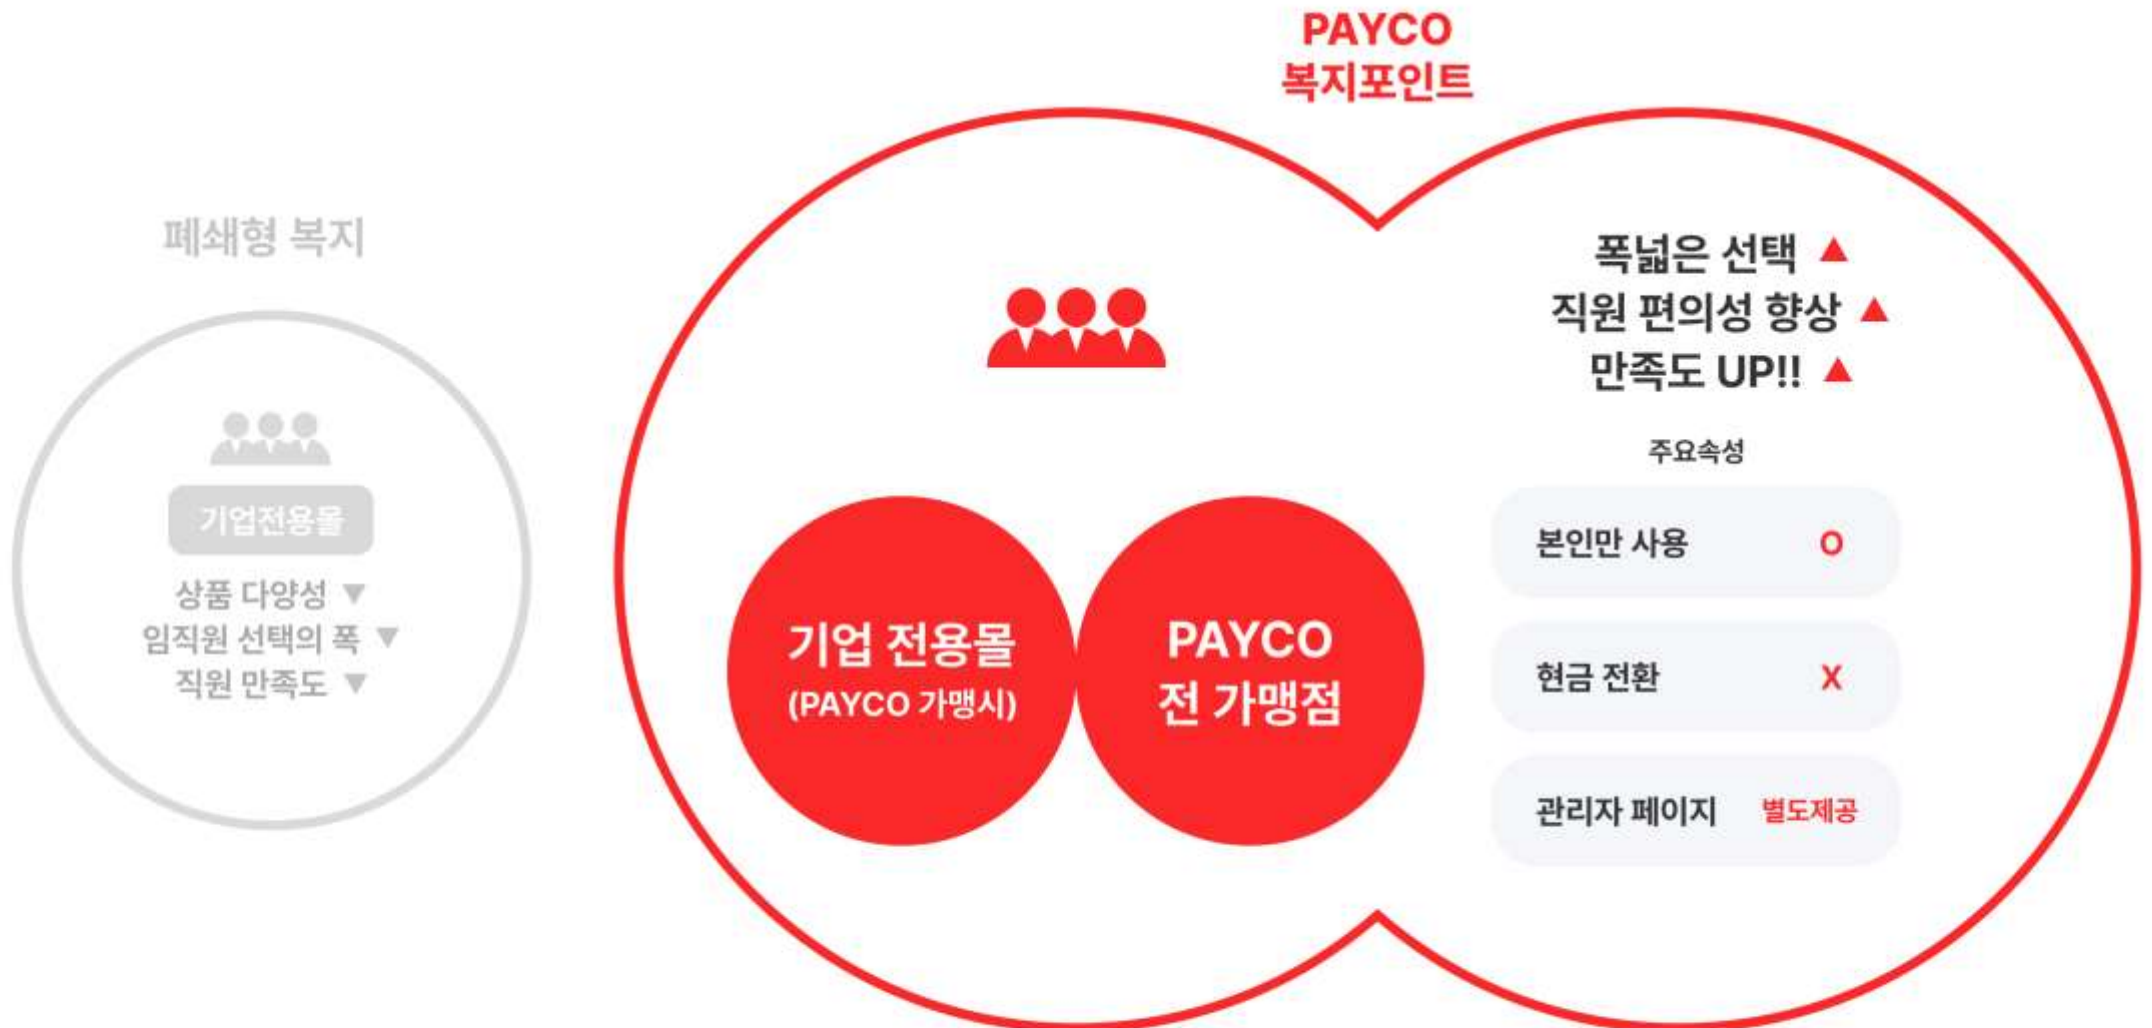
폐쇄형 복지

기업전용몰

상품 다양성 ▼
임직원 선택의 폭 ▼
직원 만족도 ▼

PAYCO
복지포인트

폭넓은 선택 ▲
직원 편의성 향상 ▲
만족도 UP!! ▲

기업 전용몰
(PAYCO 가맹시)

PAYCO
전 가맹점

주요속성

| | |
|---|---|
| 본인만 사용 | O |
| 현금 전환 | X |
| 관리자 페이지 | 별도제공 |